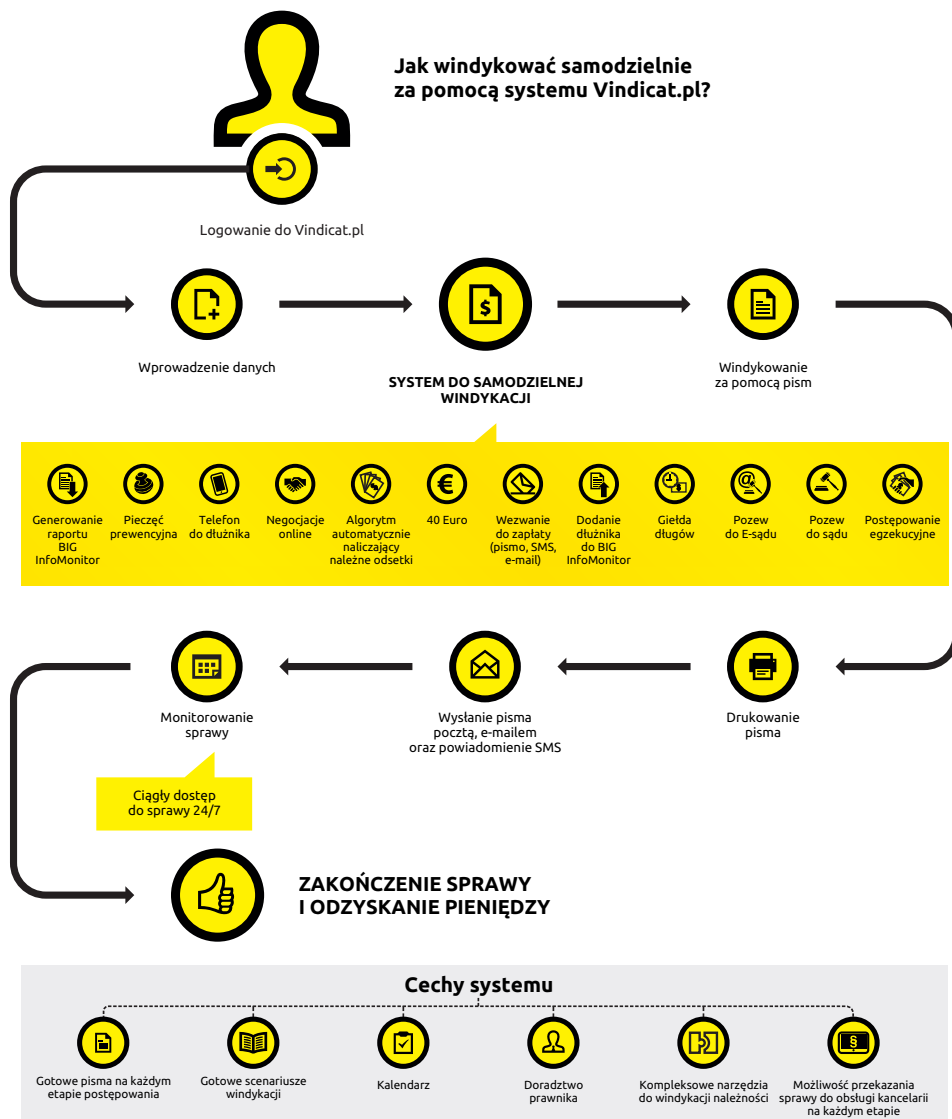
Jak windykować samodzielnie za pomocą systemu Vindicat.pl?

Logowanie do Vindicat.pl

Wprowadzenie danych

SYSTEM DO SAMODZIELNEJ WINDYKACJI

Windykowanie za pomocą pism

Generowanie raportu BIG InfoMonitor

Pieczęć prewencyjna

Telefon do dłużnika

Negocjacje online

Algorytm automatycznie naliczający należne odsetki

40 Euro

Wezwanie do zapłaty (pismo, SMS, e-mail)

Dodanie dłużnika do BIG InfoMonitor

Giełda długów

Pozew do E-sądu

Pozew do sądu

Postępowanie egzekucyjne

Monitorowanie sprawy

Wysłanie pisma pocztą, e-mailem oraz powiadomienie SMS

Drukowanie pisma

Ciągły dostęp do sprawy 24/7

ZAKOŃCZENIE SPRAWY I ODZYSKANIE PIENIĘDZY

Cechy systemu

Gotowe pisma na każdym etapie postępowania

Gotowe scenariusze windykacji

Kalendarz

Doradztwo prawnika

Kompleksowe narzędzia do windykacji należności

Możliwość przekazania sprawy do obsługi kancelarii na każdym etapie